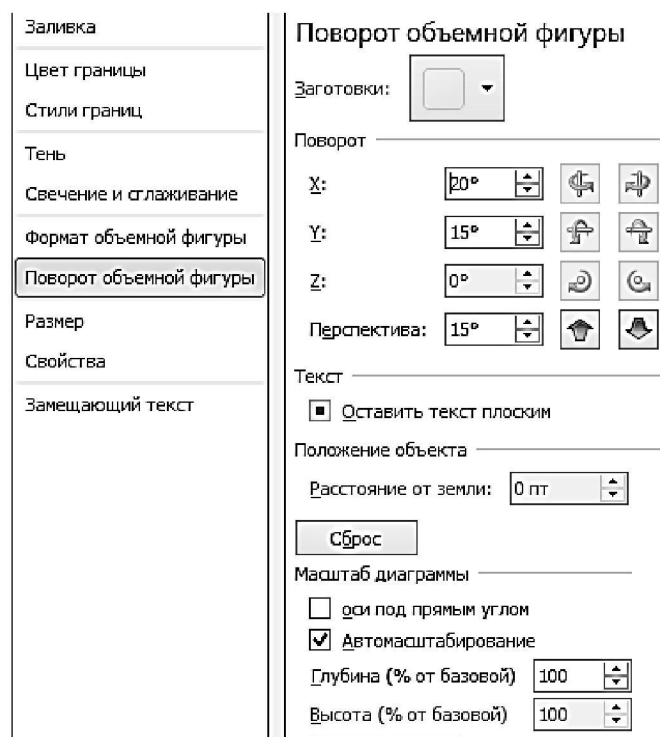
Заливка
Цвет границы
Стили границ
Тень
Свечение и сглаживание
Формат объемной фигуры
Поворот объемной фигуры
Размер
Свойства
Замещающий текст

Поворот объемной фигуры

Заготовки:

Поворот

X: 20°

Y: 15°

Z: 0°

Перспектива: 15°

Текст

Оставить текст плоским

Положение объекта

Расстояние от земли: 0 пт

Сброс

Масштаб диаграммы

оси под прямым углом

Автомасштабирование

Глубина (% от базовой) 100

Высота (% от базовой) 100